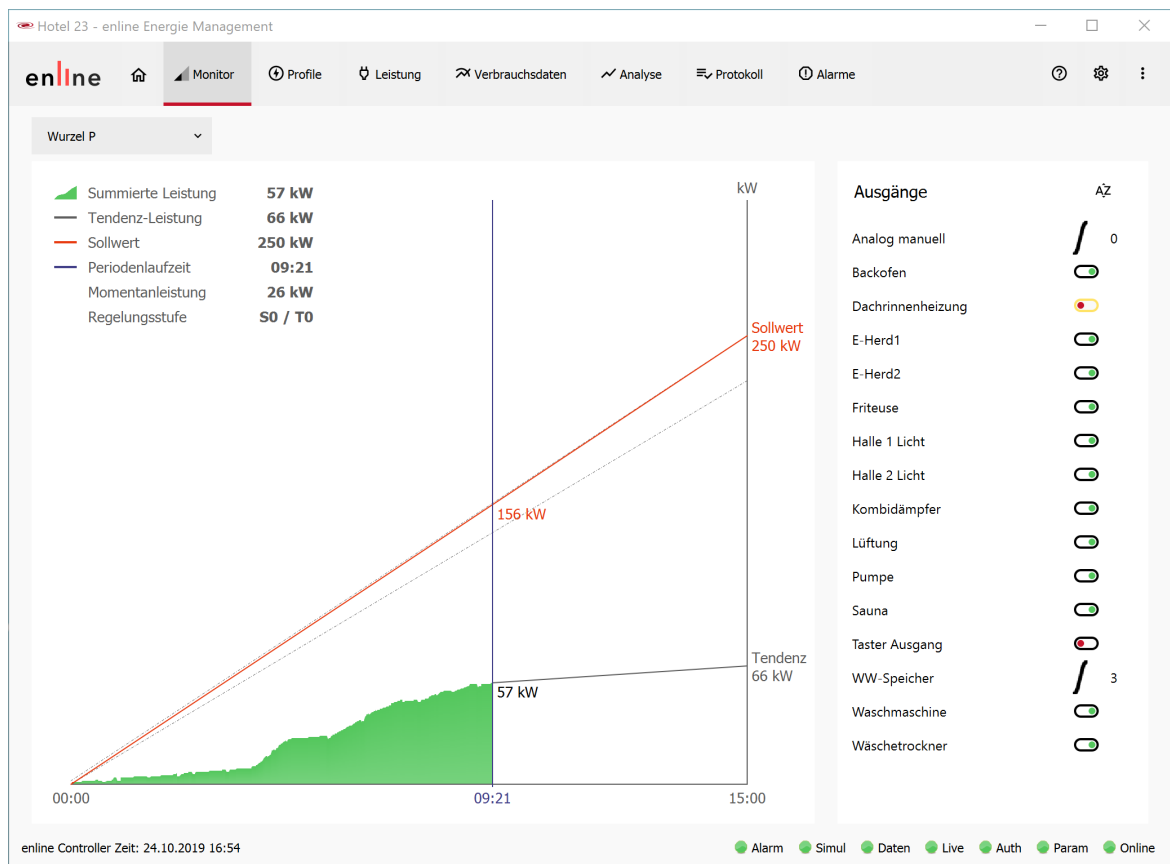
Hotel 23 - enline Energie Management

enline  Monitor  Profile  Leistung  Verbrauchsdaten  Analyse  Protokoll  Alarme

Wurzel P

| | |
|---|---|
| Summierte Leistung | 57 kW |
| Tendenz-Leistung | 66 kW |
| Sollwert | 250 kW |
| Periodenlaufzeit | 09:21 |
| Momentanleistung | 26 kW |
| Regelungsstufe | S0 / T0 |

kW

Sollwert 250 kW

156 kW

Tendenz 66 kW

57 kW

00:00  09:21  15:00

Ausgänge

Analog manuell 0
Backofen
Dachrinnenheizung
E-Herd1
E-Herd2
Friteuse
Halle 1 Licht
Halle 2 Licht
Kombidämpfer
Lüftung
Pumpe
Sauna
Taster Ausgang
WW-Speicher 3
Waschmaschine
Wäschetrockner

enline Controller Zeit: 24.10.2019 16:54

Alarm  Simul  Daten  Live  Auth  Param  Online